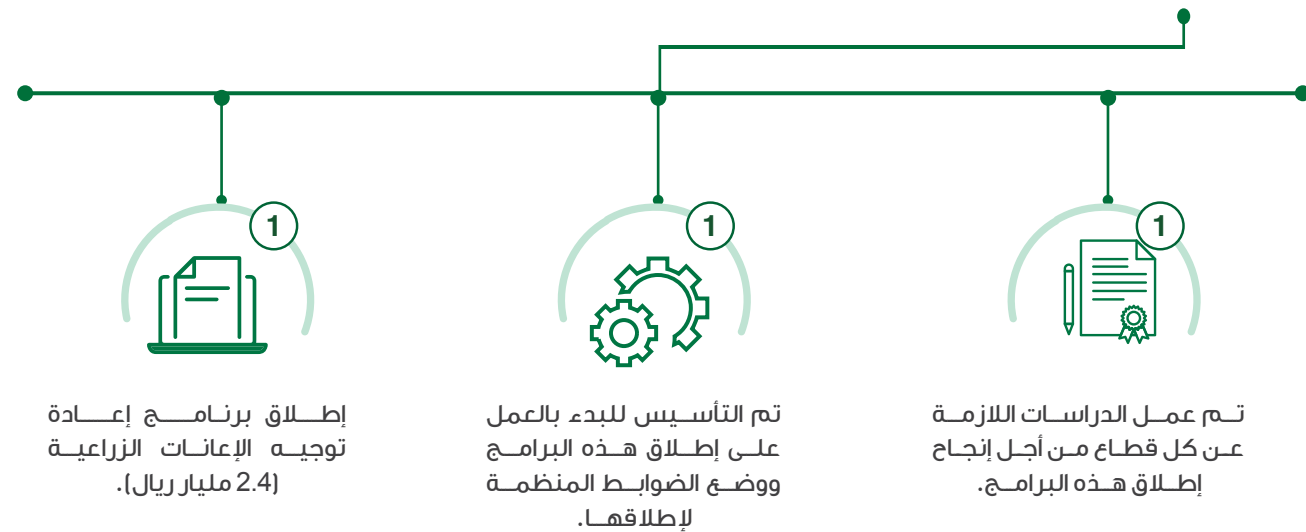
1

تم عمل الدراسات اللازمة عن كل قطاع من أجل إنجاح إطلاق هذه البرامج.

1

تم التأسيس للبدء بالعمل على إطلاق هذه البرامج ووضع الضوابط المنظمة لإطلاقها.

1

إطلاق برنامج إعادة توجيه الإعانات الزراعية (2.4 مليار ريال).